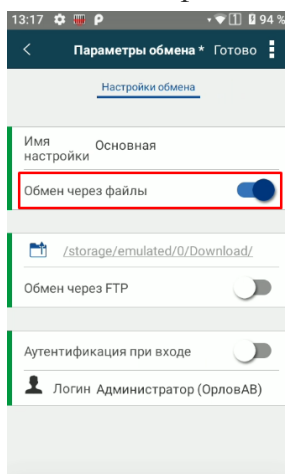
13:17 P 94 %

< Параметры обмена * Готово

Настройки обмена

Имя настройки Основная

Обмен через файлы

/storage/emulated/0/Download/

Обмен через FTP

Аутентификация при входе

Логин Администратор (ОрловАВ)